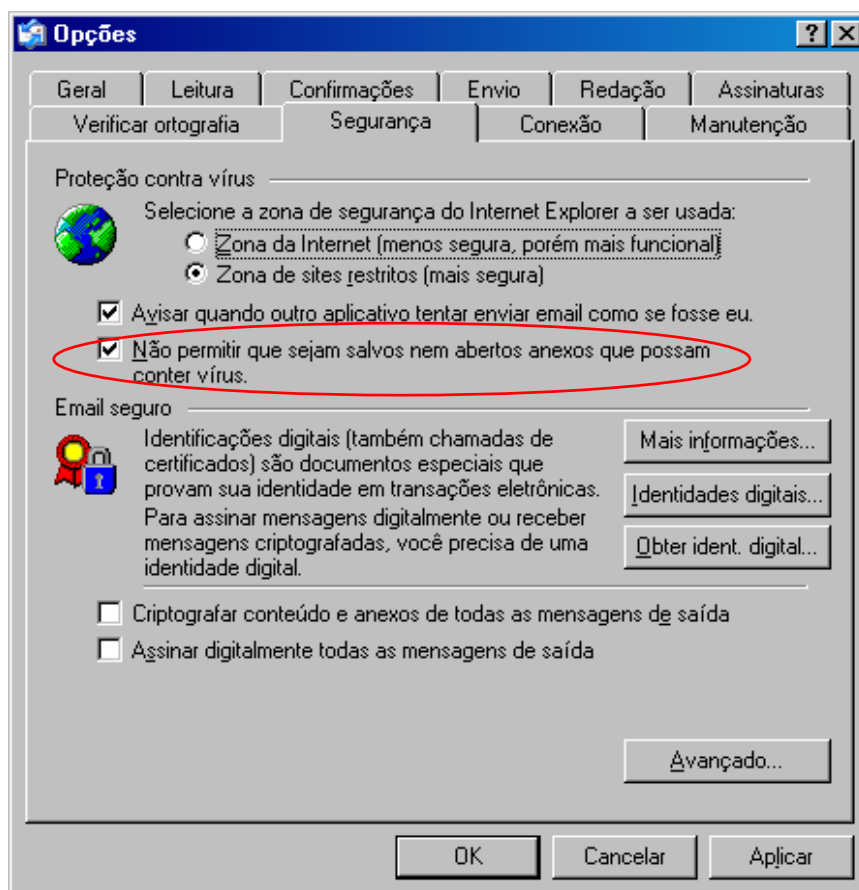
Opções

?
X

Geral
Leitura
Confirmações
Envio
Redação
Assinaturas
Verificar ortografia
Segurança
Conexão
Manutenção

Proteção contra vírus

Selecione a zona de segurança do Internet Explorer a ser usada:

Zona da Internet (menos segura, porém mais funcional)

Zona de sites restritos (mais segura)

Avisar quando outro aplicativo tentar enviar email como se fosse eu.

Não permitir que sejam salvos nem abertos anexos que possam conter vírus.

Email seguro

Identificações digitais (também chamadas de certificados) são documentos especiais que provam sua identidade em transações eletrônicas.

Para assinar mensagens digitalmente ou receber mensagens criptografadas, você precisa de uma identidade digital.

Mais informações...
Identidades digitais...
Obter ident. digital...

Criptografar conteúdo e anexos de todas as mensagens de saída

Assinar digitalmente todas as mensagens de saída

Avançado...

OK
Cancelar
Aplicar